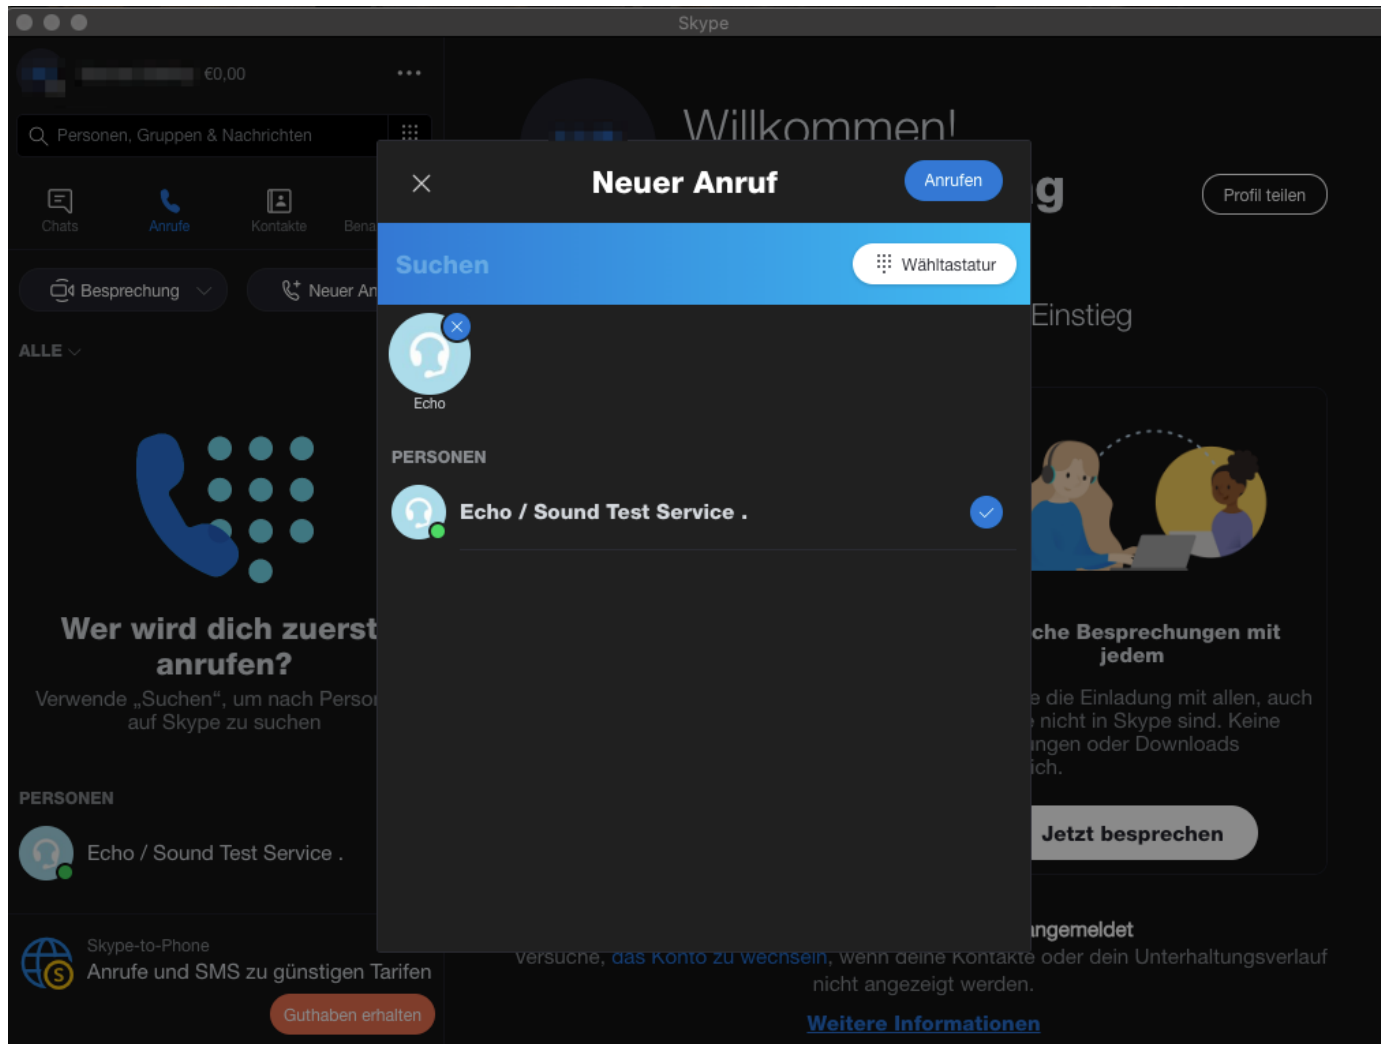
Skype

€0,00

Personen, Gruppen & Nachrichten

Chats Anrufe Kontakte Bena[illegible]

Besprechung

Neuer An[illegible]

ALLE

Wer wird dich zuerst anrufen?

Verwende „Suchen", um nach Perso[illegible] auf Skype zu suchen

PERSONEN

Echo / Sound Test Service .

Skype-to-Phone

Anrufe und SMS zu günstigen Tarifen

Guthaben erhalten

Willkommen!

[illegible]g

Profil teilen

Einstieg

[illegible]che Besprechungen mit jedem

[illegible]e die Einladung mit allen, auch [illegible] nicht in Skype sind. Keine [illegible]ngen oder Downloads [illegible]ich.

Jetzt besprechen

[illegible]ngemeldet

Versuche, das Konto zu wechseln, wenn deine Kontakte oder dein Unterhaltungsverlauf nicht angezeigt werden.

Weitere Informationen

Neuer Anruf

Anrufen

Suchen

Wähltastatur

Echo

PERSONEN

Echo / Sound Test Service .